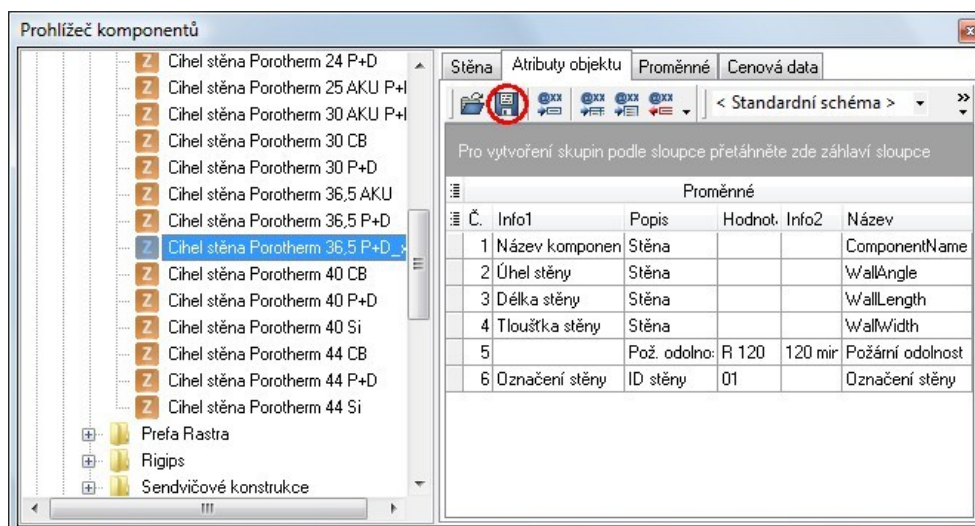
Prohlížeč komponentů

Z Cihel stěna Porotherm 24 P+D
Z Cihel stěna Porotherm 25 AKU P+I
Z Cihel stěna Porotherm 30 AKU P+I
Z Cihel stěna Porotherm 30 CB
Z Cihel stěna Porotherm 30 P+D
Z Cihel stěna Porotherm 36,5 AKU
Z Cihel stěna Porotherm 36,5 P+D
Z Cihel stěna Porotherm 36,5 P+D_x
Z Cihel stěna Porotherm 40 CB
Z Cihel stěna Porotherm 40 P+D
Z Cihel stěna Porotherm 40 Si
Z Cihel stěna Porotherm 44 CB
Z Cihel stěna Porotherm 44 P+D
Z Cihel stěna Porotherm 44 Si
Prefa Rastra
Rigips
Sendvičové konstrukce

Stěna | Atributy objektu | Proměnné | Cenová data

< Standardní schéma >

Pro vytvoření skupin podle sloupce přetáhněte zde záhlaví sloupce

Proměnné

| Č. | Info1 | Popis | Hodnot | Info2 | Název |
|---|---|---|---|---|---|
| 1 | Název komponen | Stěna | | | ComponentName |
| 2 | Úhel stěny | Stěna | | | WallAngle |
| 3 | Délka stěny | Stěna | | | WallLength |
| 4 | Tloušťka stěny | Stěna | | | WallWidth |
| 5 | | Pož. odolno: | R 120 | 120 mir | Požární odolnost |
| 6 | Označení stěny | ID stěny | 01 | | Označení stěny |